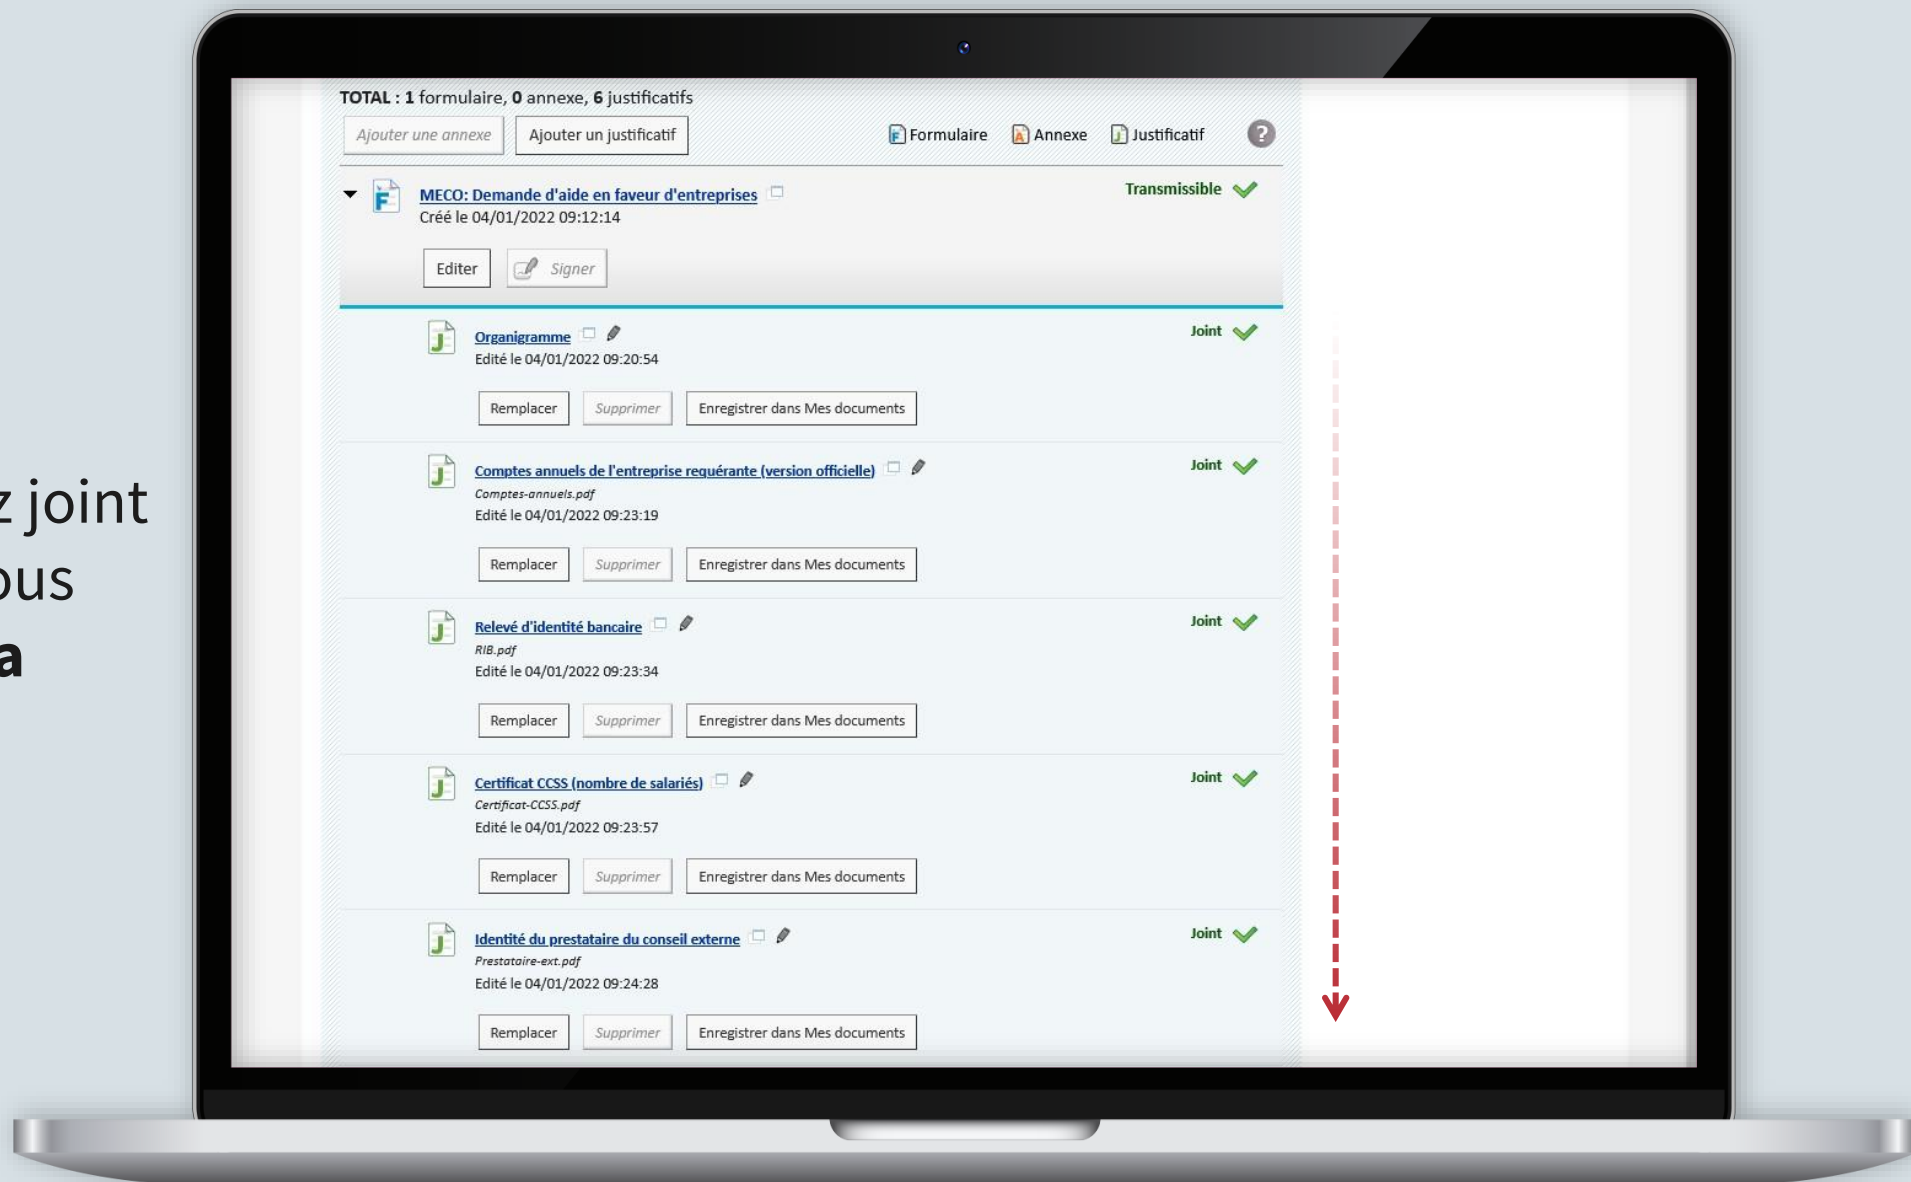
z joint
ous
a

TOTAL : 1 formulaire, 0 annexe, 6 justificatifs

Ajouter une annexe | Ajouter un justificatif | Formulaire | Annexe | Justificatif

MECO: Demande d'aide en faveur d'entreprises
Créé le 04/01/2022 09:12:14
Transmissible

Editer | Signer

Organigramme
Edité le 04/01/2022 09:20:54
Joint

Remplacer | Supprimer | Enregistrer dans Mes documents

Comptes annuels de l'entreprise requérante (version officielle)
Comptes-annuels.pdf
Edité le 04/01/2022 09:23:19
Joint

Remplacer | Supprimer | Enregistrer dans Mes documents

Relevé d'identité bancaire
RIB.pdf
Edité le 04/01/2022 09:23:34
Joint

Remplacer | Supprimer | Enregistrer dans Mes documents

Certificat CCSS (nombre de salariés)
Certificat-CCSS.pdf
Edité le 04/01/2022 09:23:57
Joint

Remplacer | Supprimer | Enregistrer dans Mes documents

Identité du prestataire du conseil externe
Prestataire-ext.pdf
Edité le 04/01/2022 09:24:28
Joint

Remplacer | Supprimer | Enregistrer dans Mes documents